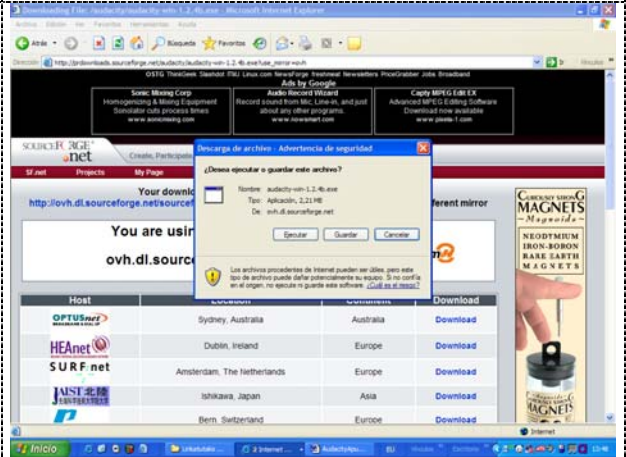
Downloading File: /audacity/audacity-win-1.2.4b.exe - Microsoft Internet Explorer

Archivo Edición Ver Favoritos Herramientas Ayuda

Atrás Búsqueda Favoritos

Dirección http://prdownloads.sourceforge.net/audacity/audacity-win-1.2.4b.exe?use_mirror=ovh Ir Vínculos

OSTG ThinkGeek Slashdot ITMJ Linux.com NewsForge freshmeat Newsletters PriceGrabber Jobs Broadband

Ads by Google

| Sonic Mixing Corp | Audio Record Wizard | Copty MPEG Edit EX |
|---|---|---|
| Homogenizing & Mixing Equipment Simulator cuts process times www.sonicmixing.com | Record sound from Mic, Line-in, and just about any other programs. www.nowsmart.com | Advanced MPEG Editing Software Download now available www.pieeta-1.com |

SOURCEFORGE .net Create, Participate

SF.net Projects My Page

Your download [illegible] http://ovh.dl.sourceforge.net/sourcef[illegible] ferent mirror

You are usi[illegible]

ovh.dl.source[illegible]

Descarga de archivo - Advertencia de seguridad

¿Desea ejecutar o guardar este archivo?

Nombre: audacity-win-1.2.4b.exe
Tipo: Aplicación, 2,21 MB
De: ovh.dl.sourceforge.net

Ejecutar Guardar Cancelar

Los archivos procedentes de Internet pueden ser útiles, pero este tipo de archivo puede dañar potencialmente su equipo. Si no confía en el origen, no ejecute ni guarde este software. ¿Cuál es el riesgo?

| Host | Location | Continent | Download |
|---|---|---|---|
| OPTUSnet | Sydney, Australia | Australia | Download |
| HEAnet | Dublin, Ireland | Europe | Download |
| SURFnet | Amsterdam, The Netherlands | Europe | Download |
| JAIST | Ishikawa, Japan | Asia | Download |
| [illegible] | Bern, Switzerland | Europe | Download |

CURIOUSLY STRONG MAGNETS ~Magnoids~ NEODYMIUM IRON-BORON RARE EARTH MAGNETS

CURIOUSLY STRONG MAGNETS

Internet

Inicio Unkatalale 2 Internet ... AudacityApu... ES 13:46